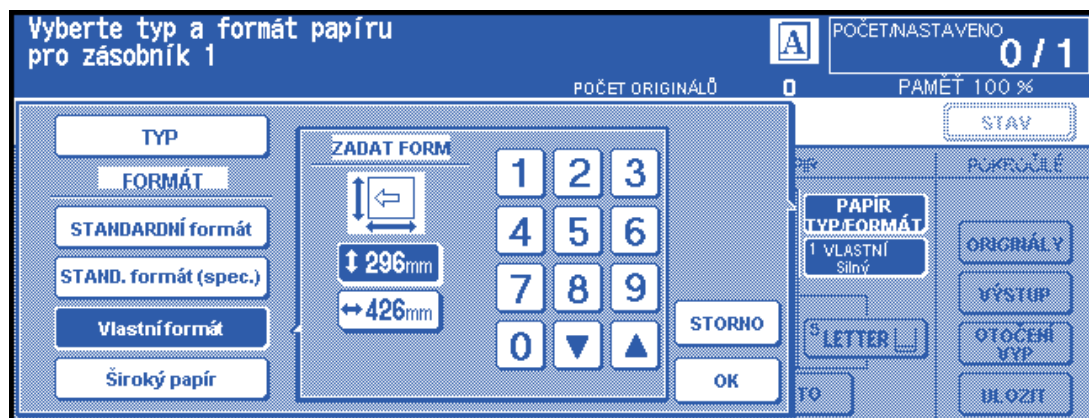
Vyberte typ a formát papíru pro zásobník 1

A

POČET/NASTAVENO
0 / 1

POČET ORIGINÁLŮ 0

PAMĚŤ 100 %

TYP

FORMÁT

STANDARDNÍ formát

STAND. formát (spec.)

Vlastní formát

Široký papír

ZADAT FORM

296mm

426mm

1 2 3
4 5 6
7 8 9
0 ▼ ▲

STORNO

OK

STAV

PÍR

POKROČILÉ

PAPÍR TYP/FORMÁT

1 VLASTNÍ Silný

ORIGINÁLY

VÝSTUP

5 LETTER

OTOČENÍ VYP

TO

ULOŽIT